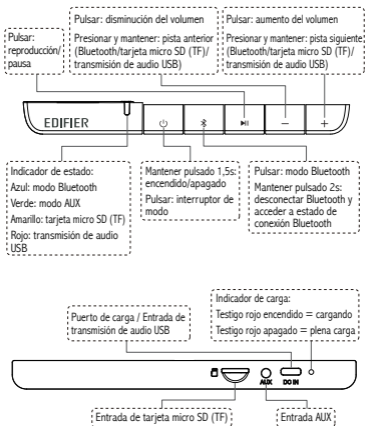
Pulsar: reproducción/ pausa

Pulsar: disminución del volumen

Presionar y mantener: pista anterior (Bluetooth/tarjeta micro SD (TF)/ transmisión de audio USB)

Pulsar: aumento del volumen

Presionar y mantener: pista siguiente (Bluetooth/tarjeta micro SD (TF)/ transmisión de audio USB)

EDIFIER

Indicador de estado:
Azul: modo Bluetooth
Verde: modo AUX
Amarillo: tarjeta micro SD (TF)
Rojo: transmisión de audio USB

Mantener pulsado 1,5s: encendido/apagado
Pulsar: interruptor de modo

Pulsar: modo Bluetooth
Mantener pulsado 2s: desconectar Bluetooth y acceder a estado de conexión Bluetooth

Indicador de carga:
Testigo rojo encendido = cargando
Testigo rojo apagado = plena carga

Puerto de carga / Entrada de transmisión de audio USB

AUX

DC IN

Entrada de tarjeta micro SD (TF)

Entrada AUX